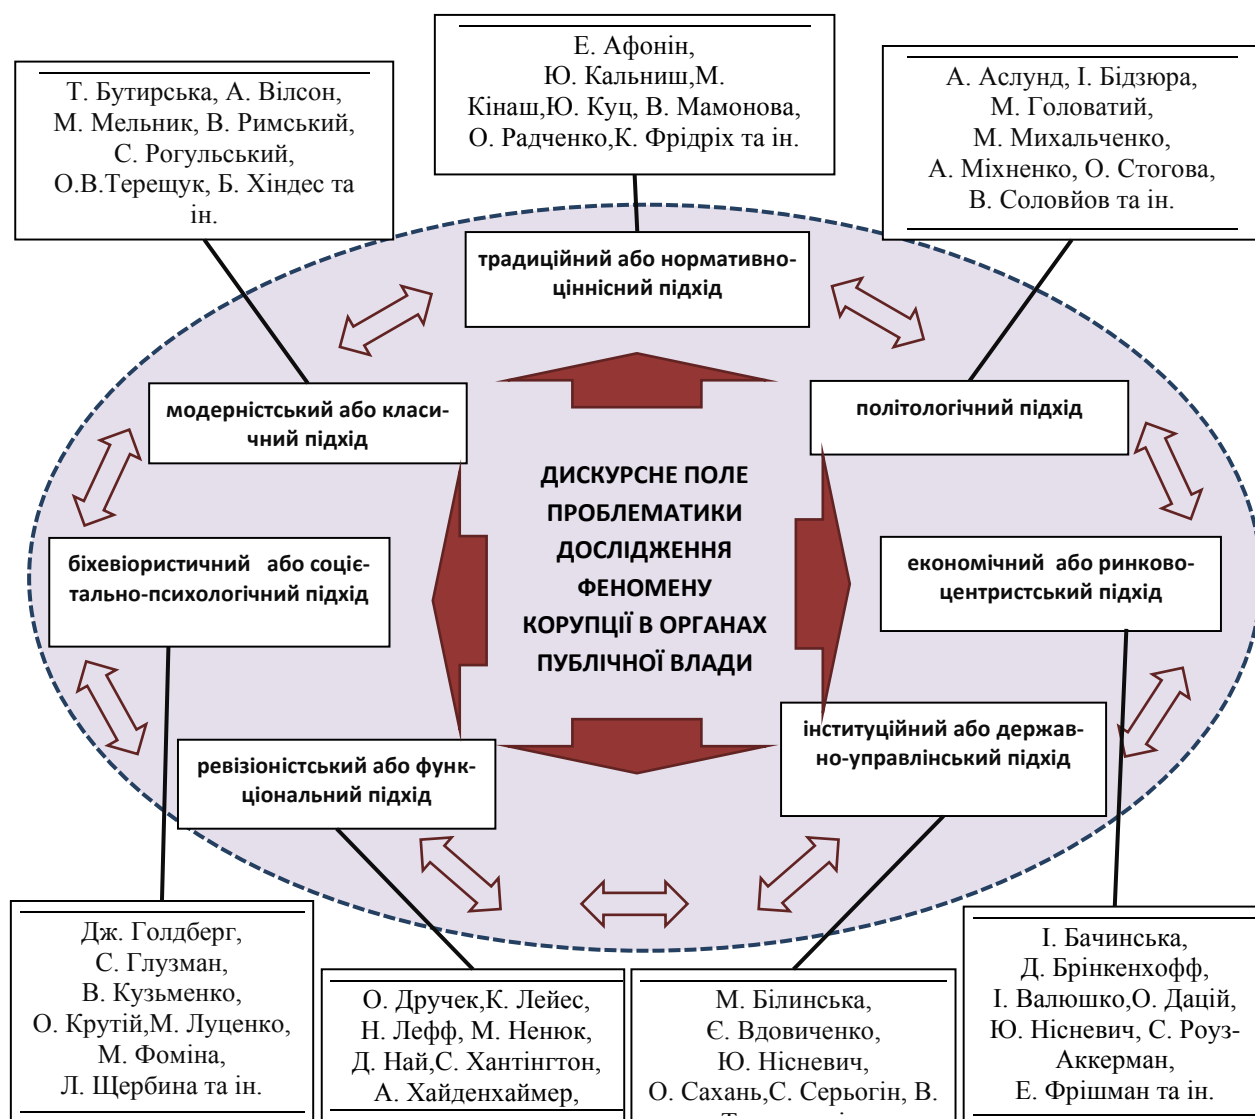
Т. Бутирська, А. Вілсон, М. Мельник, В. Римський, С. Рогульський, О.В.Терещук, Б. Хіндес та ін.

Е. Афонін, Ю. Кальниш,М. Кінаш,Ю. Куц, В. Мамонова, О. Радченко,К. Фрідріх та ін.

А. Аслунд, І. Бідзюра, М. Головатий, М. Михальченко, А. Міхненко, О. Стогова, В. Соловйов та ін.

традиційний або нормативно-ціннісний підхід

модерністський або класичний підхід

політологічний підхід

ДИСКУРСНЕ ПОЛЕ ПРОБЛЕМАТИКИ ДОСЛІДЖЕННЯ ФЕНОМЕНУ КОРУПЦІЇ В ОРГАНАХ ПУБЛІЧНОЇ ВЛАДИ

біхевіористичний або соцієтально-психологічний підхід

економічний або ринково-центристський підхід

ревізіоністський або функціональний підхід

інституційний або державно-управлінський підхід

Дж. Голдберг, С. Глузман, В. Кузьменко, О. Крутій,М. Луценко, М. Фоміна, Л. Щербина та ін.

О. Дручек,К. Лейес, Н. Лефф, М. Ненюк, Д. Най,С. Хантінгтон, А. Хайденхаймер,

М. Білинська, Є. Вдовиченко, Ю. Нісневич, О. Сахань,С. Серьогін, В. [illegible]

І. Бачинська, Д. Брінкенхофф, І. Валюшко,О. Дацій, Ю. Ніснєвич, С. Роуз-Аккерман, Е. Фрішман та ін.